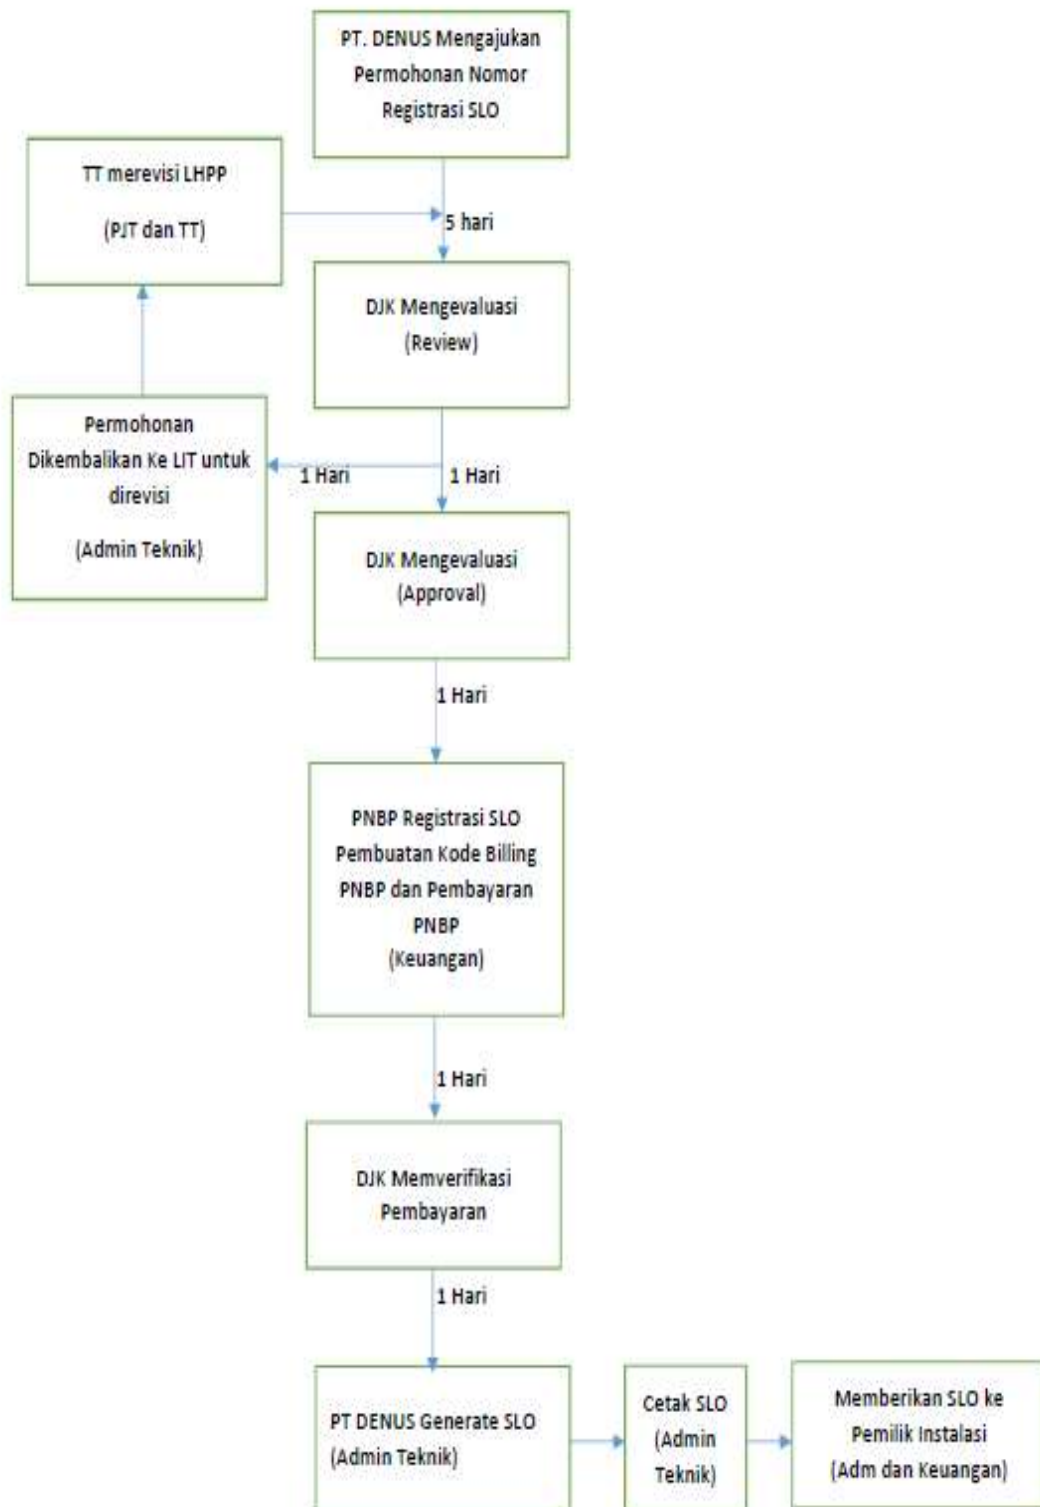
PT. DENUS Mengajukan Permohonan Nomor Registrasi SLO

TT merevisi LHPP

(PJT dan TT)

5 hari

DJK Mengevaluasi (Review)

Permohonan Dikembalikan Ke LIT untuk direvisi

(Admin Teknik)

1 Hari

1 Hari

DJK Mengevaluasi (Approval)

1 Hari

PNBP Registrasi SLO Pembuatan Kode Billing PNBP dan Pembayaran PNBP (Keuangan)

1 Hari

DJK Memverifikasi Pembayaran

1 Hari

PT DENUS Generate SLO (Admin Teknik)

Cetak SLO (Admin Teknik)

Memberikan SLO ke Pemilik Instalasi (Adm dan Keuangan)